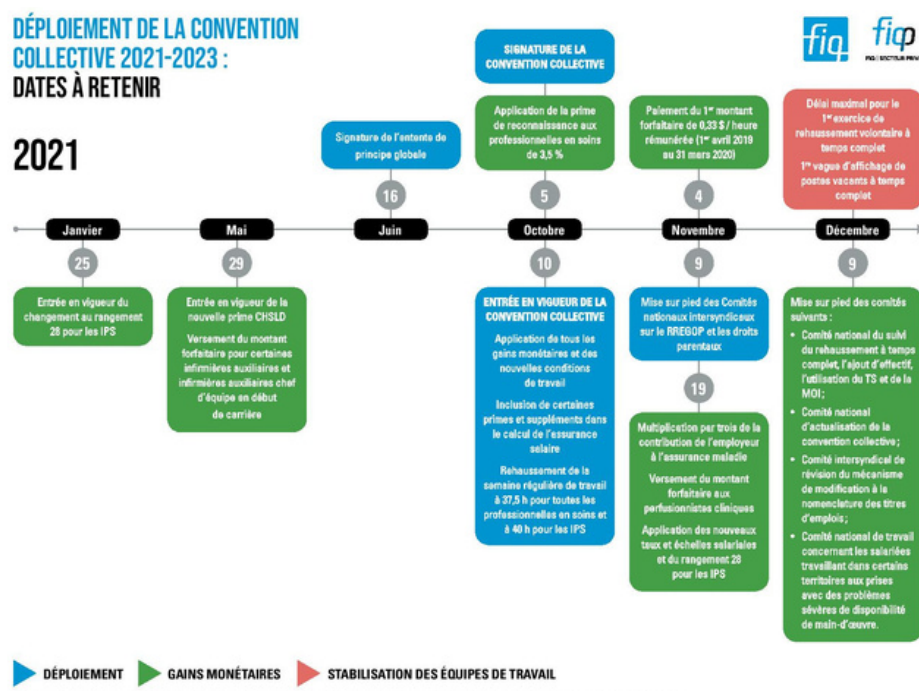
DÉPLOIEMENT DE LA CONVENTION COLLECTIVE 2021-2023 : DATES À RETENIR

fiq fiqp
FIQ | SECTEUR PRIVÉ

2021

SIGNATURE DE LA CONVENTION COLLECTIVE

Application de la prime de reconnaissance aux professionnelles en soins de 3,5 %

Paiement du 1er montant forfaitaire de 0,33 $ / heure rémunérée (1er avril 2019 au 31 mars 2020)

Délai maximal pour le 1er exercice de rehaussement volontaire à temps complet

1re vague d'affichage de postes vacants à temps complet

Signature de l'entente de principe globale

16

5

4

Janvier

Mai

Juin

Octobre

Novembre

Décembre

25

29

10

9

9

Entrée en vigueur du changement au rangement 28 pour les IPS

Entrée en vigueur de la nouvelle prime CHSLD

Versement du montant forfaitaire pour certaines infirmières auxiliaires et infirmières auxiliaires chef d'équipe en début de carrière

ENTRÉE EN VIGUEUR DE LA CONVENTION COLLECTIVE

Application de tous les gains monétaires et des nouvelles conditions de travail

Inclusion de certaines primes et suppléments dans le calcul de l'assurance salaire

Rehaussement de la semaine régulière de travail à 37,5 h pour toutes les professionnelles en soins et à 40 h pour les IPS

Mise sur pied des Comités nationaux intersyndicaux sur le RREGOP et les droits parentaux

19

Multiplication par trois de la contribution de l'employeur à l'assurance maladie

Versement du montant forfaitaire aux perfusionnistes cliniques

Application des nouveaux taux et échelles salariales et du rangement 28 pour les IPS

Mise sur pied des comités suivants :

• Comité national du suivi du rehaussement à temps complet, l'ajout d'effectif, l'utilisation du TS et de la MOI ;

• Comité national d'actualisation de la convention collective ;

• Comité intersyndical de révision du mécanisme de modification à la nomenclature des titres d'emplois ;

• Comité national de travail concernant les salariées travaillant dans certains territoires aux prises avec des problèmes sévères de disponibilité de main-d'œuvre.

DÉPLOIEMENT GAINS MONÉTAIRES STABILISATION DES ÉQUIPES DE TRAVAIL